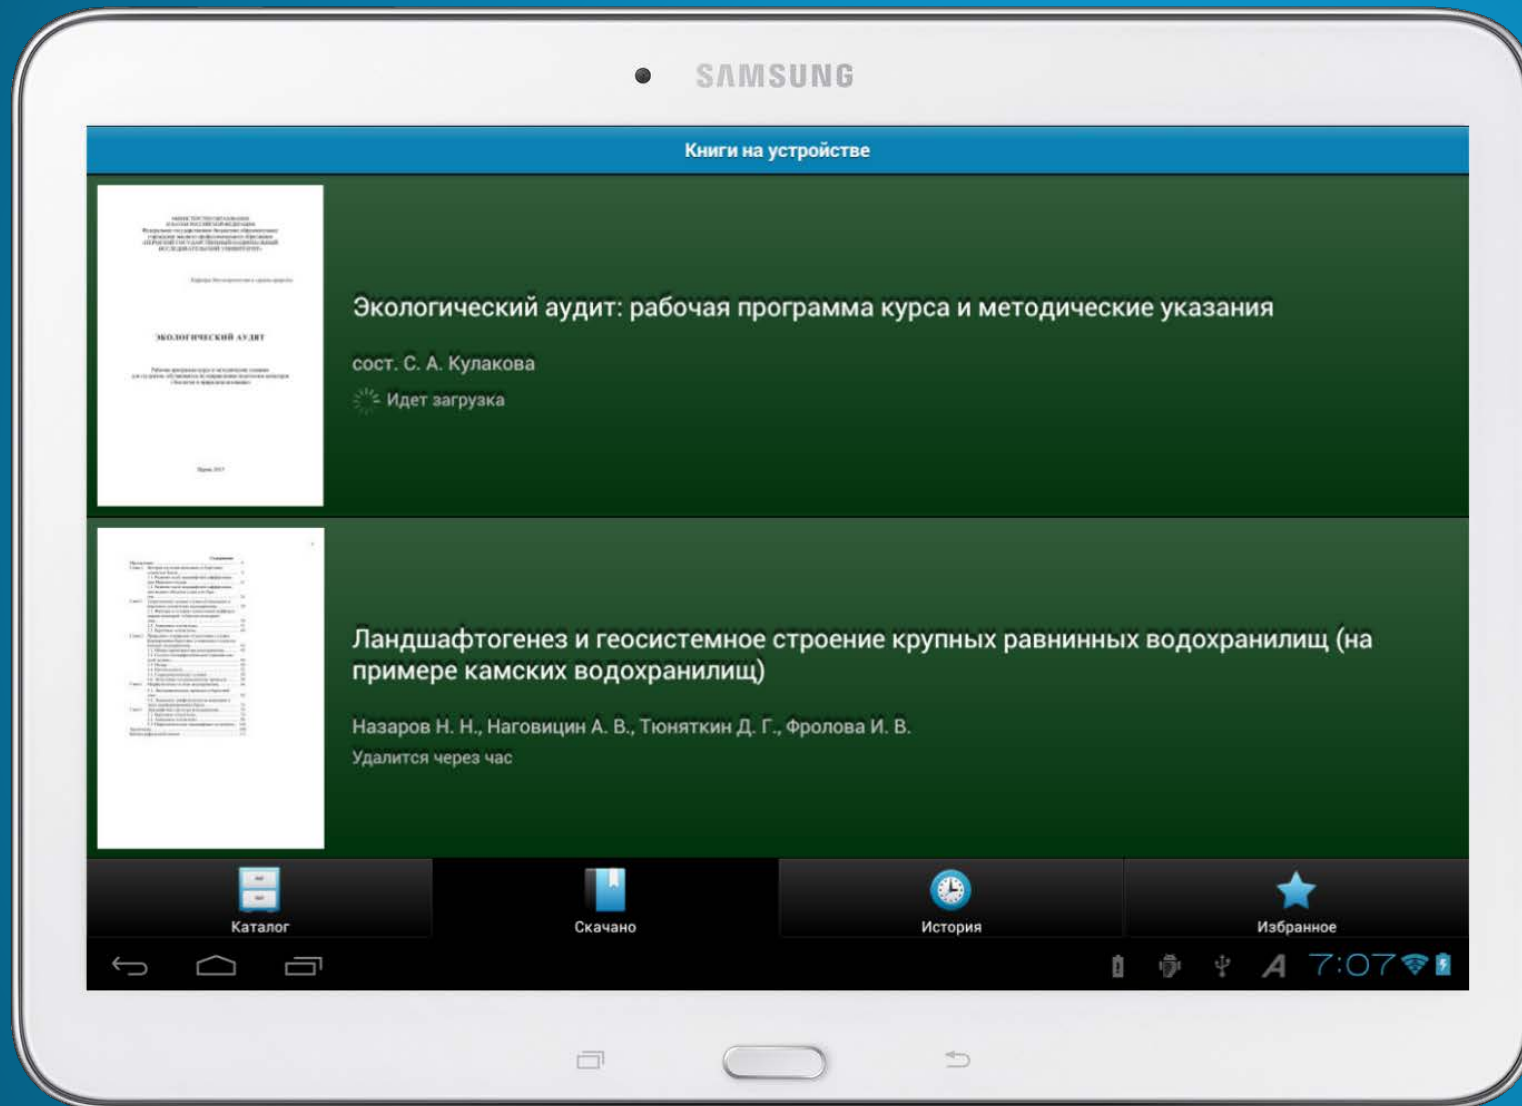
SAMSUNG

Книги на устройстве

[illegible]

ЭКОЛОГИЧЕСКИЙ АУДИТ

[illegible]

Экологический аудит: рабочая программа курса и методические указания

сост. С. А. Кулакова

Идет загрузка

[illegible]

Ландшафтогенез и геосистемное строение крупных равнинных водохранилищ (на примере камских водохранилищ)

Назаров Н. Н., Наговицин А. В., Тюняткин Д. Г., Фролова И. В.

Удалится через час

Каталог

Скачано

История

Избранное

7:07